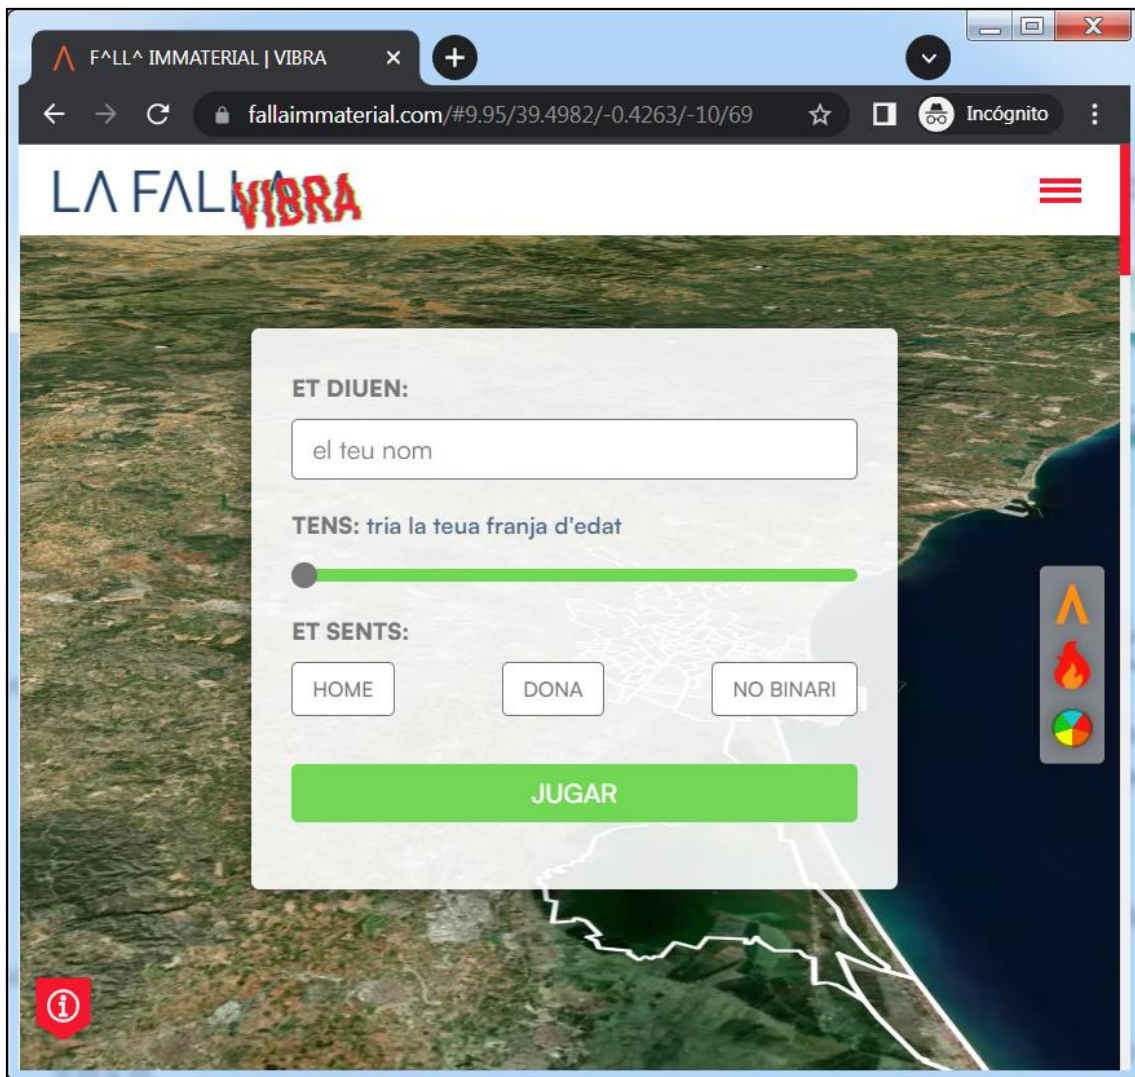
Λ F^LL^ IMMATERIAL | VIBRA ×

fallaimmaterial.com/#9.95/39.4982/-0.4263/-10/69

Incógnito

LA FALLΛ VIBRA

ET DIUEN:

el teu nom

TENS: tria la teua franja d'edat

ET SENTS:

HOME

DONA

NO BINARI

JUGAR

Λ